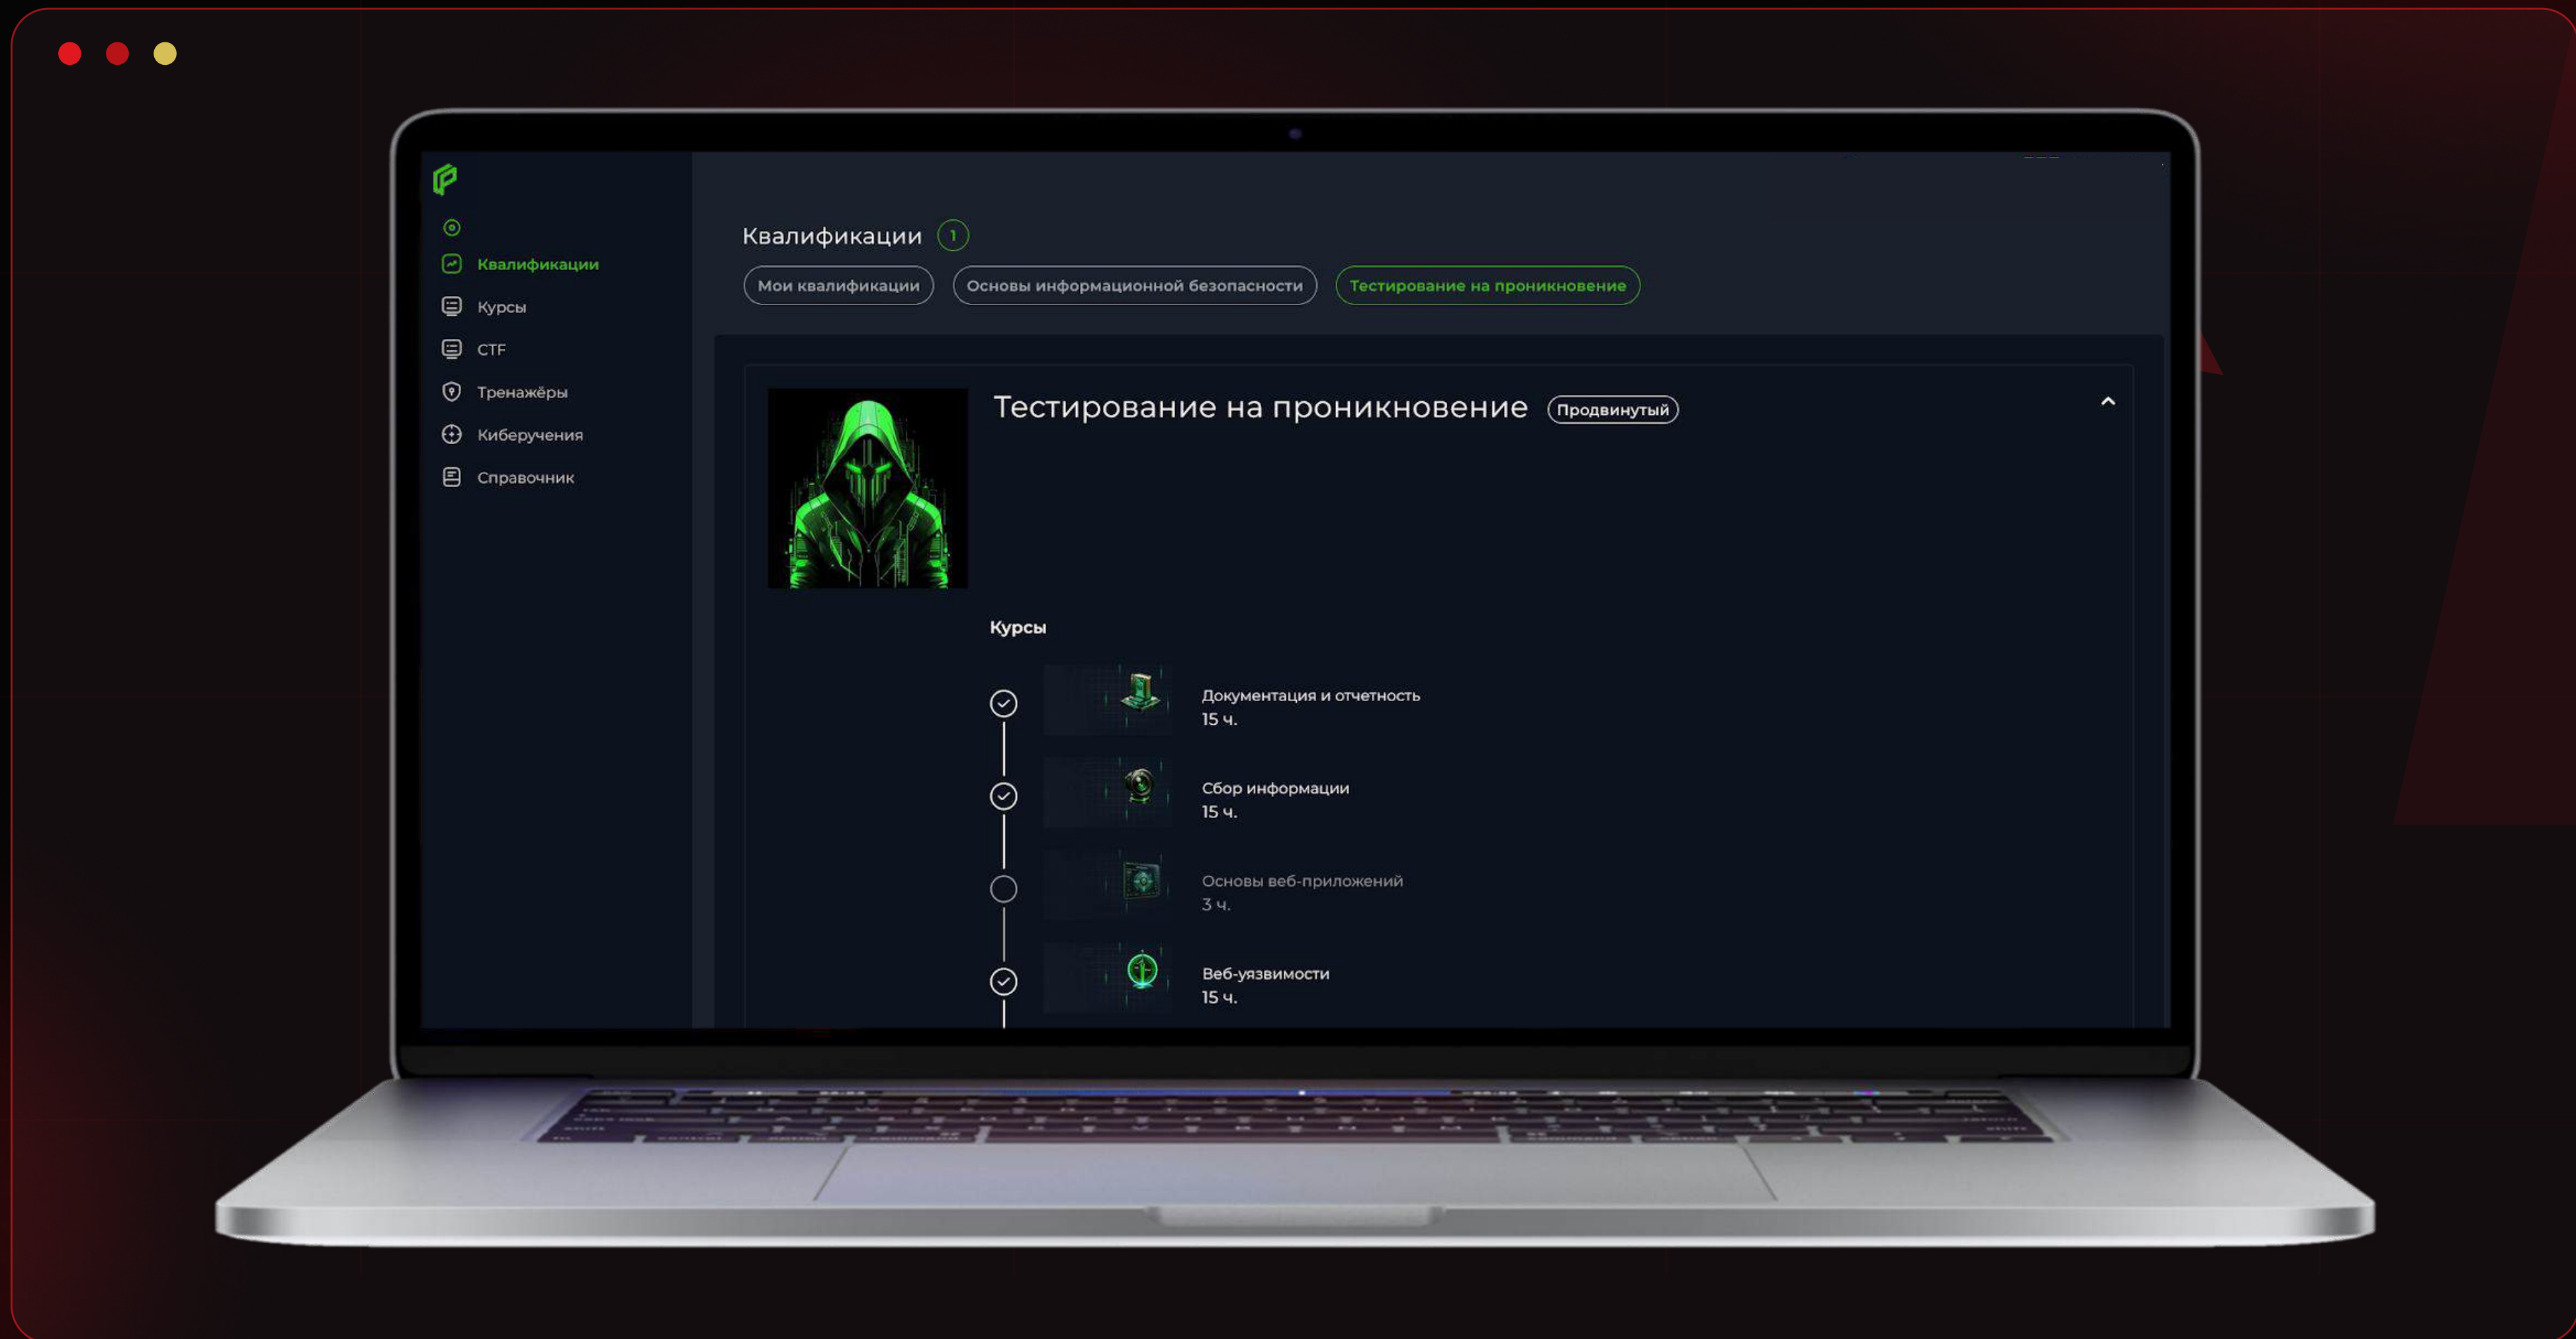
Квалификации
Курсы
CTF
Тренажёры
Киберучения
Справочник

Квалификации 1

Мои квалификации
Основы информационной безопасности
Тестирование на проникновение

Тестирование на проникновение Продвинутый

Курсы

Документация и отчетность
15 ч.

Сбор информации
15 ч.

Основы веб-приложений
3 ч.

Веб-уязвимости
15 ч.